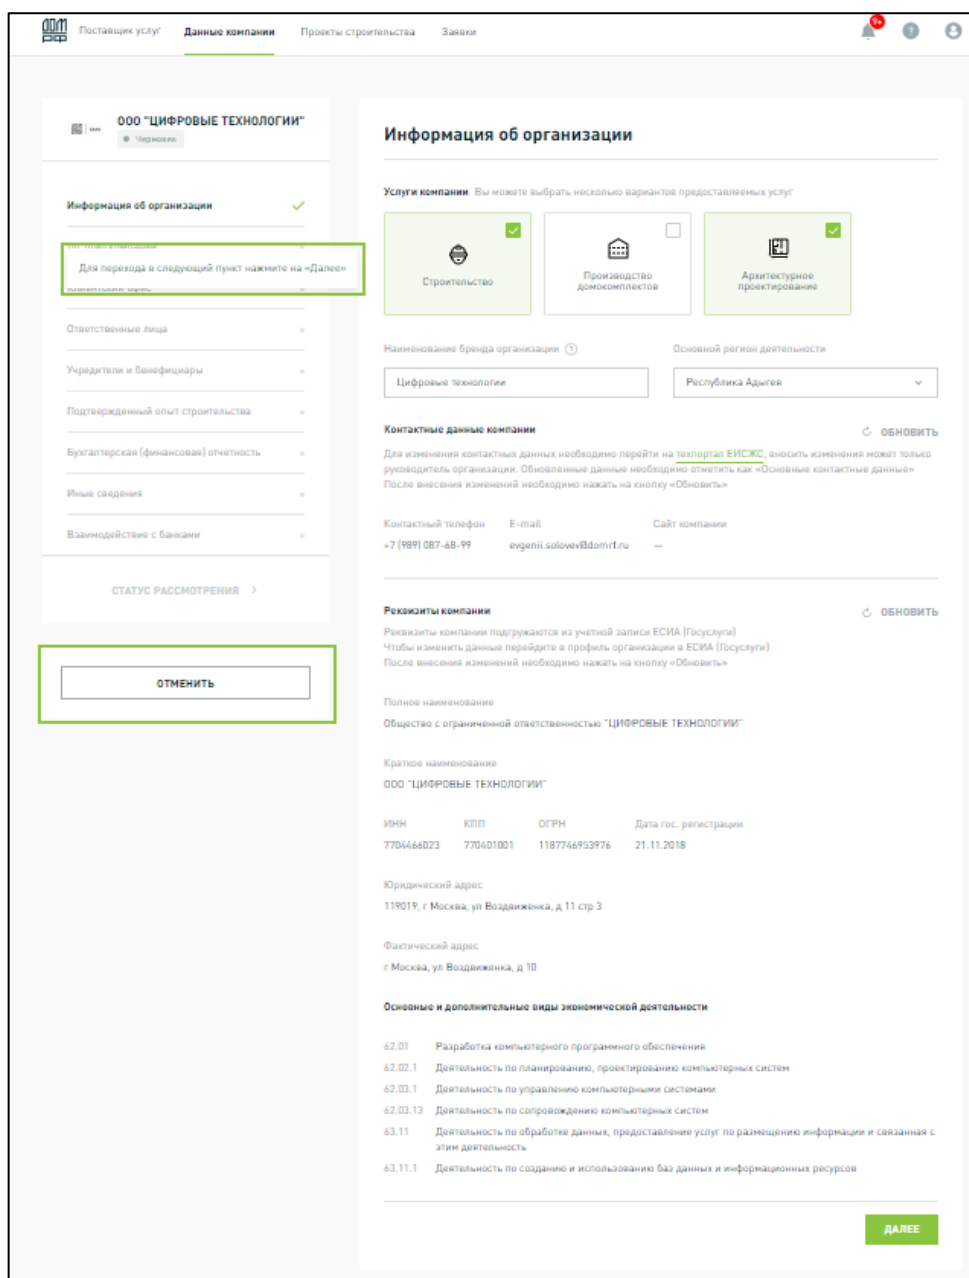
ДОМ РФ Поставщик услуг Данные компании Проекты строительства Заявки

9+

ООО "ЦИФРОВЫЕ ТЕХНОЛОГИИ"
Черновик

Информация об организации

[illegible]
Для перехода в следующий пункт нажмите на «Далее»
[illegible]

Ответственные лица

Учредители и бенефициары

Подтвержденный опыт строительства

Бухгалтерская (финансовая) отчетность

Иные сведения

Взаимодействие с банками

СТАТУС РАССМОТРЕНИЯ >

ОТМЕНИТЬ

Информация об организации

Услуги компании Вы можете выбрать несколько вариантов предоставляемых услуг

Строительство

Производство домокомплектов

Архитектурное проектирование

Наименование бренда организации

Цифровые технологии

Основной регион деятельности

Республика Адыгея

Контактные данные компании

ОБНОВИТЬ

Для изменения контактных данных необходимо перейти на техпортал ЕИСЖС, вносить изменения может только руководитель организации. Обновленные данные необходимо отметить как «Основные контактные данные» После внесения изменений необходимо нажать на кнопку «Обновить»

Контактный телефон
+7 (989) 087-68-99

E-mail
evgenii.solovev@domrf.ru

Сайт компании
—

Реквизиты компании

ОБНОВИТЬ

Реквизиты компании подгружаются из учетной записи ЕСИА (Госуслуги)
Чтобы изменить данные перейдите в профиль организации в ЕСИА (Госуслуги)
После внесения изменений необходимо нажать на кнопку «Обновить»

Полное наименование
Общество с ограниченной ответственностью "ЦИФРОВЫЕ ТЕХНОЛОГИИ"

Краткое наименование
ООО "ЦИФРОВЫЕ ТЕХНОЛОГИИ"

| ИНН | КПП | ОГРН | Дата гос. регистрации |
|---|---|---|---|
| 7704466023 | 770401001 | 1187746953976 | 21.11.2018 |

Юридический адрес
119019, г Москва, ул Воздвиженка, д 11 стр 3

Фактический адрес
г Москва, ул Воздвиженка, д 10

Основные и дополнительные виды экономической деятельности

| 62.01 | Разработка компьютерного программного обеспечения |
|---|---|
| 62.02.1 | Деятельность по планированию, проектированию компьютерных систем |
| 62.03.1 | Деятельность по управлению компьютерными системами |
| 62.03.13 | Деятельность по сопровождению компьютерных систем |
| 63.11 | Деятельность по обработке данных, предоставление услуг по размещению информации и связанная с этим деятельность |
| 63.11.1 | Деятельность по созданию и использованию баз данных и информационных ресурсов |

ДАЛЕЕ